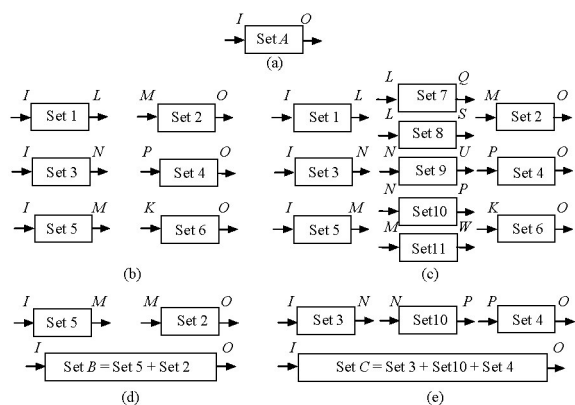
I O
Set A
(a)

I L
Set 1
M O
Set 2
I N
Set 3
P O
Set 4
I M
Set 5
K O
Set 6
(b)

I L
Set 1
L Q
Set 7
L S
Set 8
M O
Set 2
I N
Set 3
N U
Set 9
P O
Set 4
I M
Set 5
N P
Set10
M W
Set11
K O
Set 6
(c)

I M
Set 5
M O
Set 2
I O
Set B = Set 5 + Set 2
(d)

I N
Set 3
N P
Set10
P O
Set 4
I O
Set C = Set 3 + Set10 + Set 4
(e)